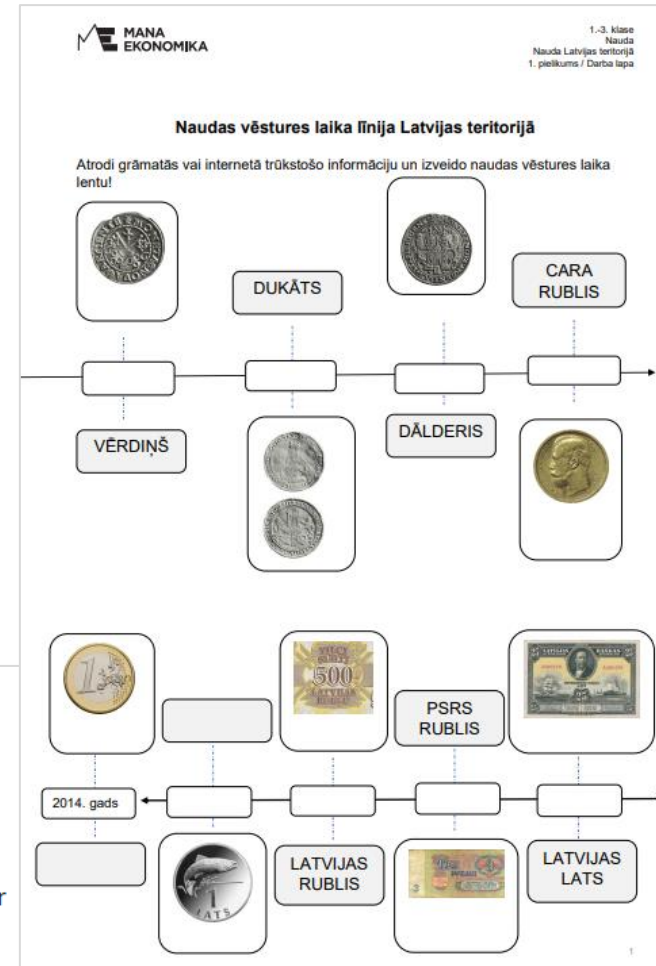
MANA EKONOMIKA

1.-3. klase
Nauda
Nauda Latvijas teritorijā
1. pielikums / Darba lapa

Naudas vēstures laika līnija Latvijas teritorijā

Atrodi grāmatās vai internetā trūkstošo informāciju un izveido naudas vēstures laika lentu!

DUKĀTS

CARA RUBLIS

VĒRDIŅŠ

DĀLDERIS

500

PSRS RUBLIS

2014. gads

LATVIJAS RUBLIS

LATVIJAS LATS

1 LATS

1